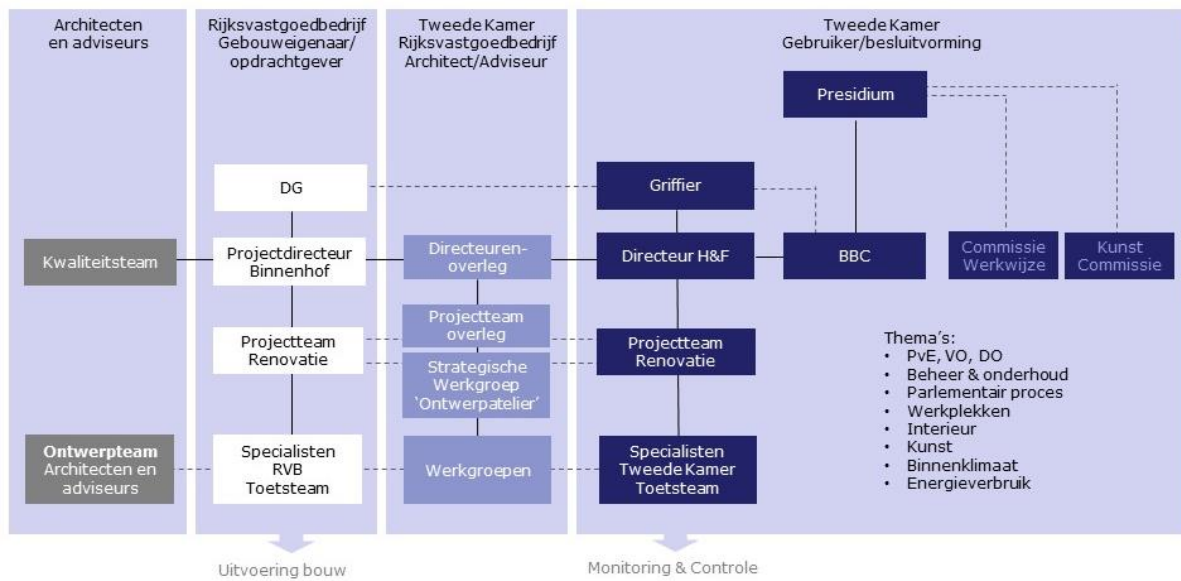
Architecten en adviseurs

Rijksvastgoedbedrijf Gebouweigenaar/ opdrachtgever

Tweede Kamer Rijksvastgoedbedrijf Architect/Adviseur

Tweede Kamer Gebruiker/besluitvorming

Presidium

DG

Griffier

Kwaliteitsteam

Projectdirecteur Binnenhof

Directeuren-overleg

Directeur H&F

BBC

Commissie Werkwijze

Kunst Commissie

Projectteam overleg

Projectteam Renovatie

Strategische Werkgroep 'Ontwerpatelier'

Projectteam Renovatie

Thema's:
• PvE, VO, DO
• Beheer & onderhoud
• Parlementair proces
• Werkplekken
• Interieur
• Kunst
• Binnenklimaat
• Energieverbruik

Ontwerpteam Architecten en adviseurs

Specialisten RVB Toetsteam

Werkgroepen

Specialisten Tweede Kamer Toetsteam

Uitvoering bouw

Monitoring & Controle